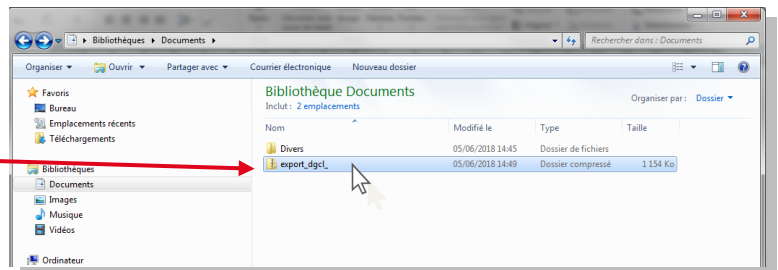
Bibliothèques ▸ Documents ▸

Rechercher dans : Documents

Organiser ▾ Ouvrir ▾ Partager avec ▾ Courrier électronique Nouveau dossier

Favoris
Bureau
Emplacements récents
Téléchargements

Bibliothèques
Documents
Images
Musique
Vidéos

Ordinateur

Bibliothèque Documents
Inclut : 2 emplacements

Organiser par : Dossier ▾

| Nom | Modifié le | Type | Taille |
|---|---|---|---|
| Divers | 05/06/2018 14:45 | Dossier de fichiers | |
| export_dgcl_ | 05/06/2018 14:49 | Dossier compressé | 1 154 Ko |